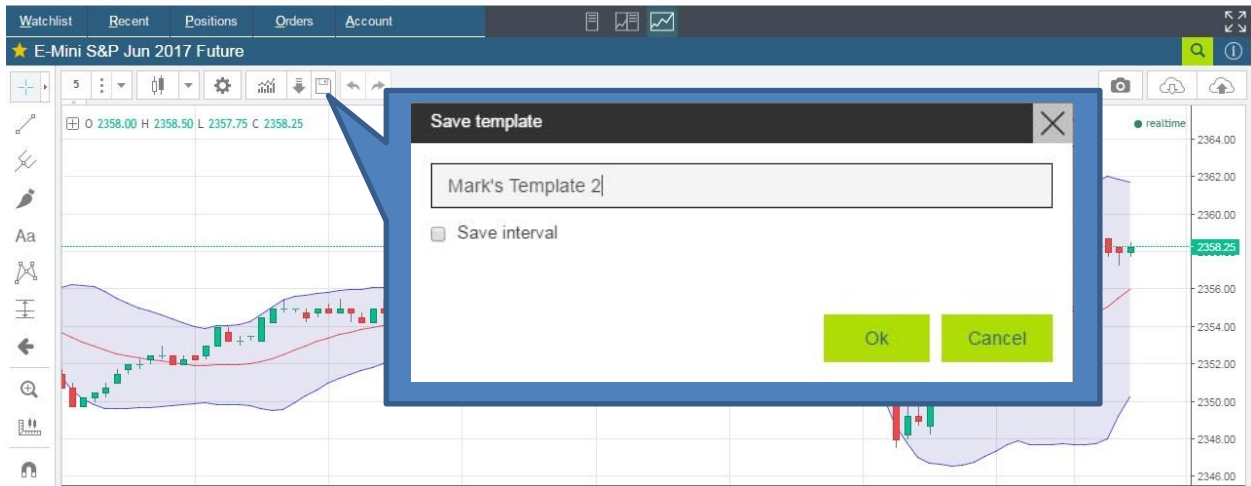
Watchlist Recent Positions Orders Account

E-Mini S&P Jun 2017 Future

5

Aa

O 2358.00 H 2358.50 L 2357.75 C 2358.25

realtime

Save template

Mark's Template 2

Save interval

Ok

Cancel

2364.00
2362.00
2360.00
2358.25
2356.00
2354.00
2352.00
2350.00
2348.00
2346.00